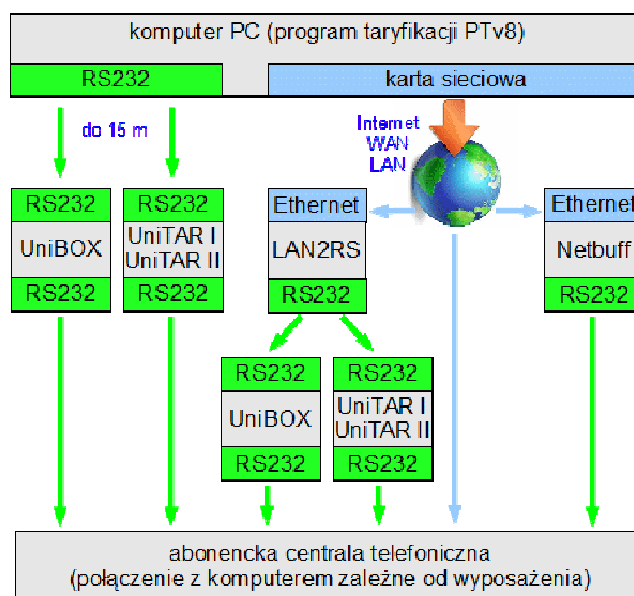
komputer PC (program taryfikacji PTv8)

RS232

karta sieciowa

do 15 m

Internet
WAN
LAN

RS232
UniBOX
RS232

RS232
UniTAR I
UniTAR II
RS232

Ethernet
LAN2RS
RS232

Ethernet
Netbuff
RS232

RS232
UniBOX
RS232

RS232
UniTAR I
UniTAR II
RS232

abonencka centrala telefoniczna
(połączenie z komputerem zależne od wyposażenia)